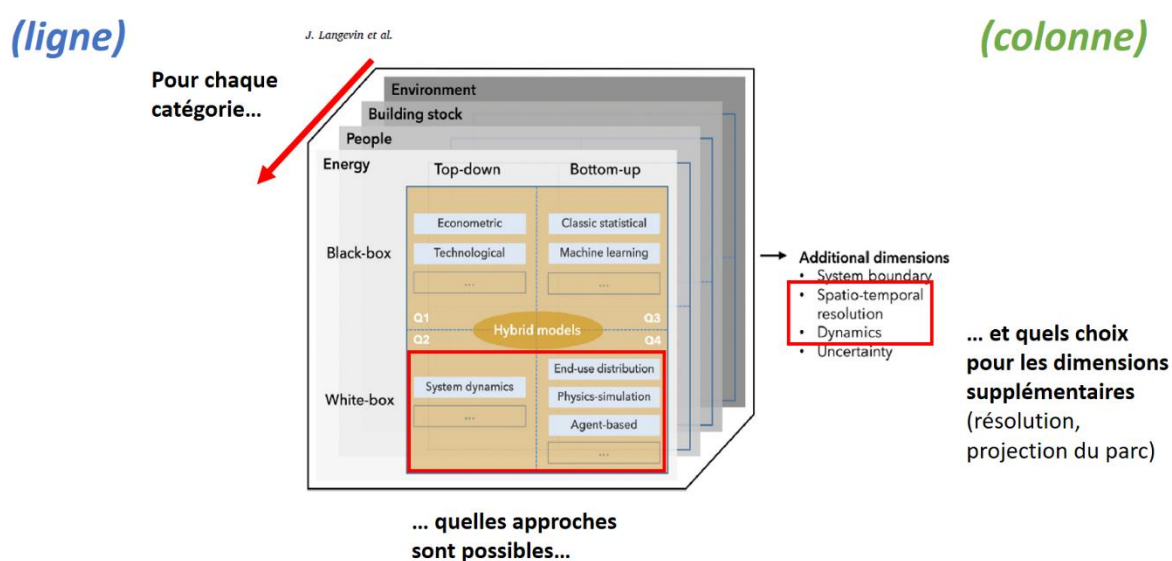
(ligne)

J. Langevin et al.

(colonne)

Pour chaque catégorie...

Environment

Building stock

People

Energy

Top-down

Bottom-up

Black-box

Econometric

Technological

...

Classic statistical

Machine learning

...

Q1

Hybrid models

Q3

Q2

Q4

White-box

System dynamics

...

End-use distribution

Physics-simulation

Agent-based

...

Additional dimensions
• System boundary
• Spatio-temporal resolution
• Dynamics
• Uncertainty

... et quels choix pour les dimensions supplémentaires (résolution, projection du parc)

... quelles approches sont possibles...